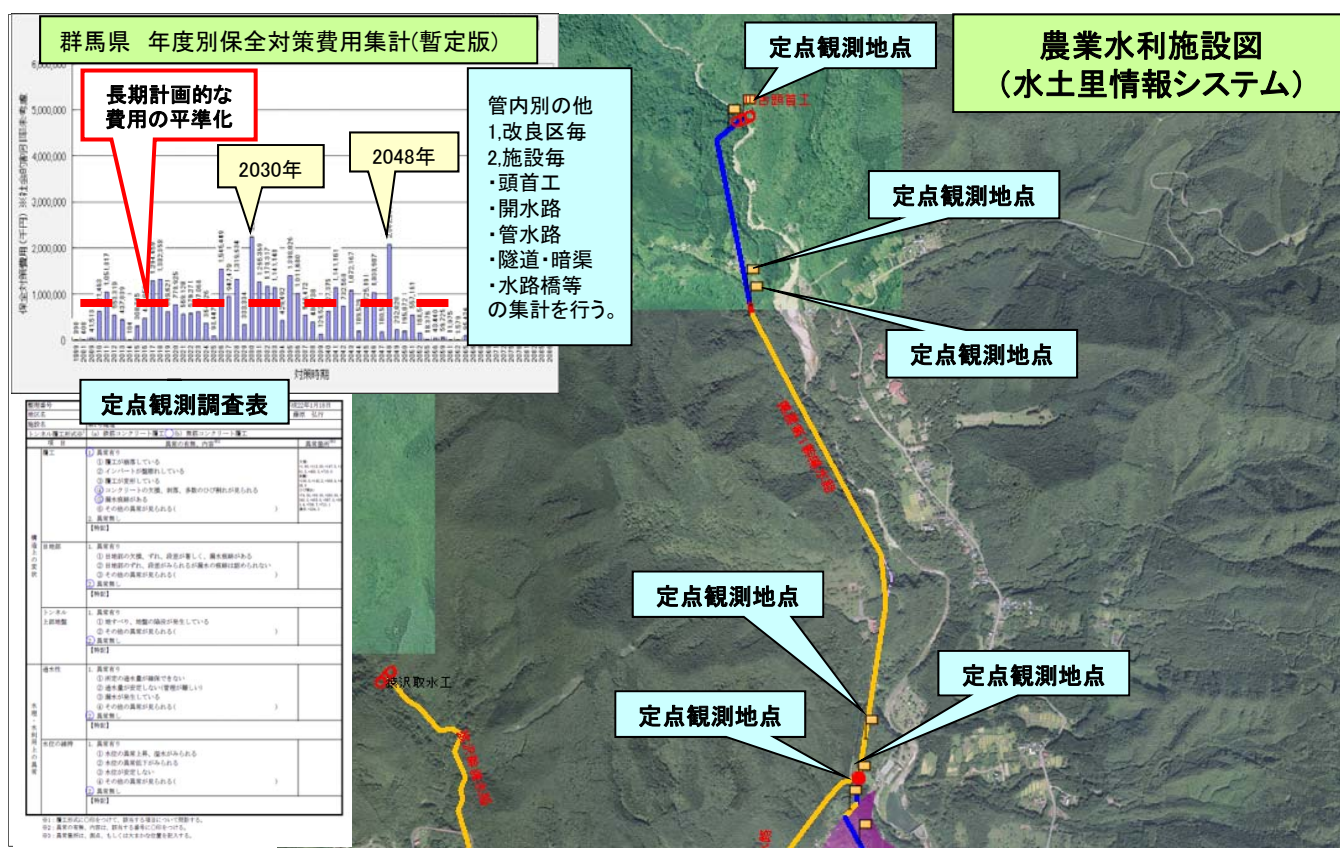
群馬県 年度別保全対策費用集計(暫定版)

長期計画的な費用の平準化

2030年

2048年

管内別の他
1,改良区毎
2,施設毎
・頭首工
・開水路
・管水路
・隧道・暗渠
・水路橋等
の集計を行う。

農業水利施設図
(水土里情報システム)

定点観測地点

定点観測地点

定点観測地点

定点観測地点

定点観測地点

定点観測地点

定点観測調査表

対策時期

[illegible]頭首工

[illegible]沢取水工